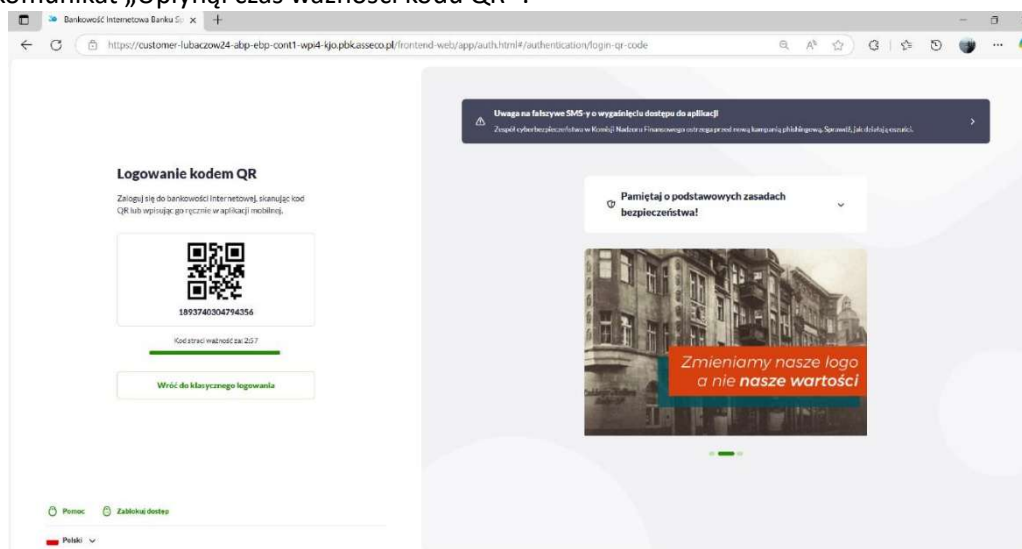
komunikat „Upłynął czas ważności kodu QR".

Bankowość Internetowa Banku Sp ×

https://customer-lubaczow24-abp-ebp-cont1-wpi4-kjo.pbk.asseco.pl/frontend-web/app/auth.html#/authentication/login-qr-code

Uwaga na fałszywe SMS-y o wygaśnięciu dostępu do aplikacji
Zespół cyberbezpieczeństwa w Komisji Nadzoru Finansowego ostrzega przed nową kampanią phishingową. Sprawdź, jak działają oszuści.

Logowanie kodem QR

Zaloguj się do bankowości internetowej, skanując kod QR lub wpisując go ręcznie w aplikacji mobilnej.

1893740304794356

Kod straci ważność za: 2:57

Wróć do klasycznego logowania

Pamiętaj o podstawowych zasadach bezpieczeństwa!

Zmieniamy nasze logo a nie nasze wartości

Pomoc Zablokuj dostęp

Polski